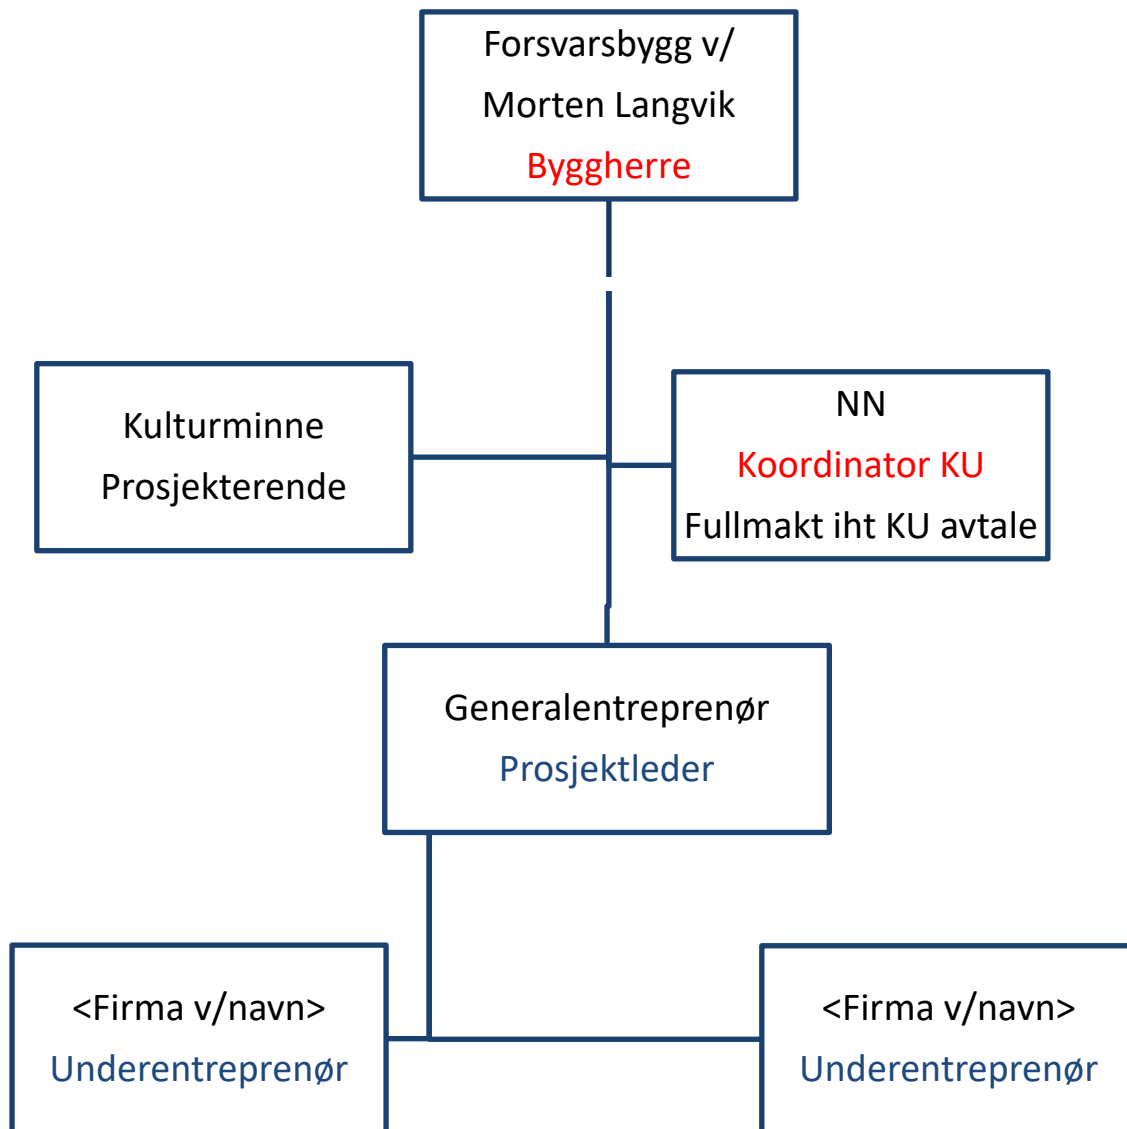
Forsvarsbygg v/
Morten Langvik
Byggherre

Kulturminne
Prosjekterende

NN
Koordinator KU
Fullmakt iht KU avtale

Generalentreprenør
Prosjektleder

<Firma v/navn>
Underentreprenør

<Firma v/navn>
Underentreprenør